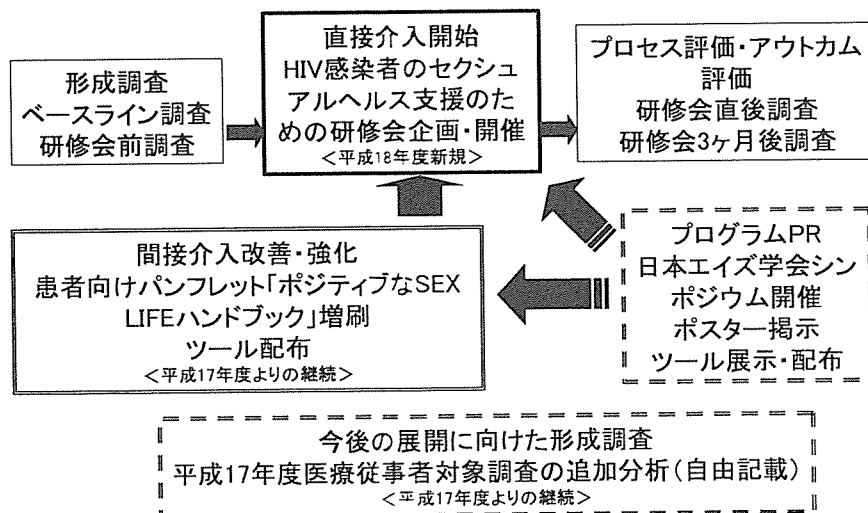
形成調査
ベースライン調査
研修会前調査

直接介入開始
HIV感染者のセクシュアルヘルス支援のための研修会企画・開催
＜平成18年度新規＞

プロセス評価・アウトカム評価
研修会直後調査
研修会3ヶ月後調査

間接介入改善・強化
患者向けパンフレット「ポジティブなSEX LIFEハンドブック」増刷
ツール配布
＜平成17年度よりの継続＞

プログラムPR
日本エイズ学会シンポジウム開催
ポスター掲示
ツール展示・配布

今後の展開に向けた形成調査
平成17年度医療従事者対象調査の追加分析（自由記載）
＜平成17年度よりの継続＞